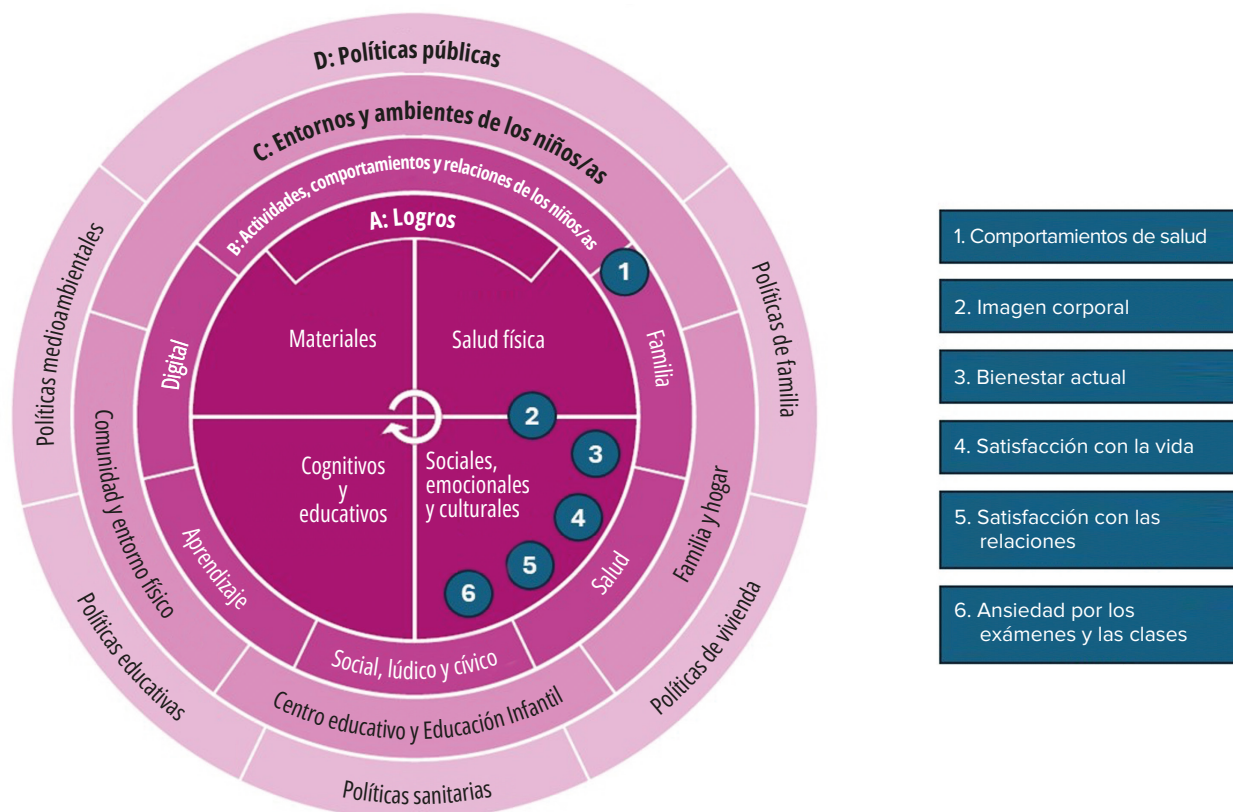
D: Políticas públicas

C: Entornos y ambientes de los niños/as

B: Actividades, comportamientos y relaciones de los niños/as

A: Logros

Materiales

Salud física

Cognitivos y educativos

Sociales, emocionales y culturales

Digital

Familia

Aprendizaje

Salud

Social, lúdico y cívico

Comunidad y entorno físico

Familia y hogar

Centro educativo y Educación Infantil

Políticas medioambientales

Políticas de familia

Políticas educativas

Políticas de vivienda

Políticas sanitarias

1

2

3

4

5

6

1. Comportamientos de salud

2. Imagen corporal

3. Bienestar actual

4. Satisfacción con la vida

5. Satisfacción con las relaciones

6. Ansiedad por los exámenes y las clases